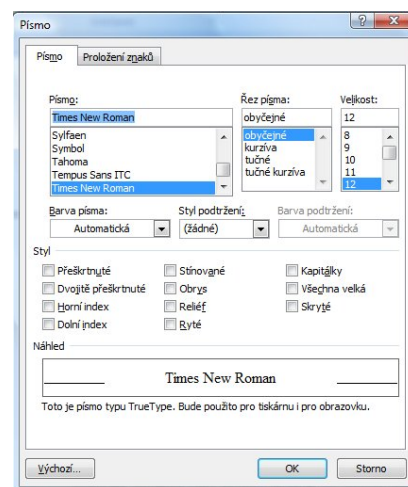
Písmo

Písmo | Proložení znaků

Písmo:
Times New Roman
Sylfaen
Symbol
Tahoma
Tempus Sans ITC
Times New Roman

Řez písma:
obyčejné
obyčejné
kurzíva
tučné
tučné kurzíva

Velikost:
12
8
9
10
11
12

Barva písma:
Automatická

Styl podtržení:
(žádné)

Barva podtržení:
Automatická

Styl
Přeškrtnuté
Dvojitě přeškrtnuté
Horní index
Dolní index
Stínované
Obrys
Reliéf
Ryté
Kapitálky
Všechna velká
Skryté

Náhled

Times New Roman

Toto je písmo typu TrueType. Bude použito pro tiskárnu i pro obrazovku.

Výchozí...
OK
Storno